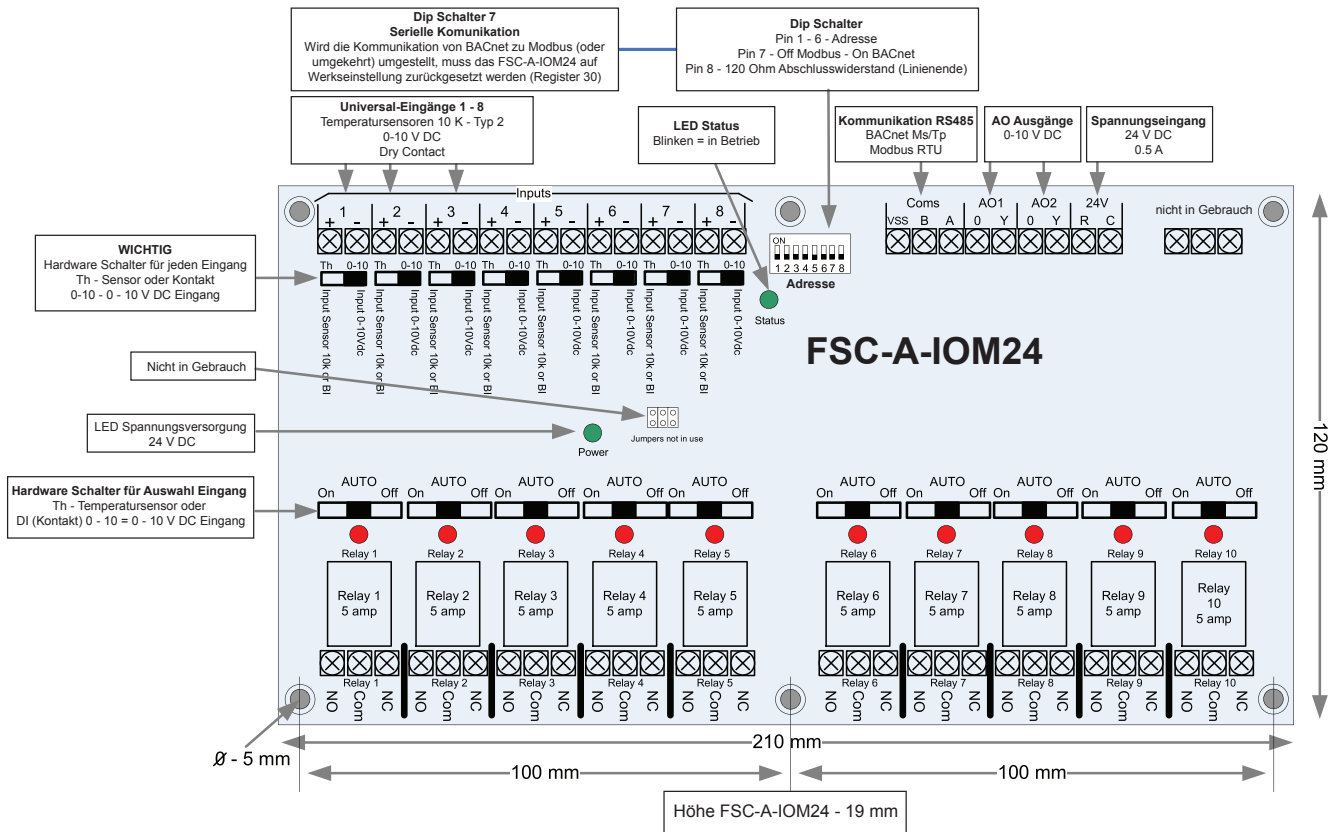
**Dip Schalter 7**
**Serielle Komunikation**
Wird die Kommunikation von BACnet zu Modbus (oder umgekehrt) umgestellt, muss das FSC-A-IOM24 auf Werkseinstellung zurückgesetzt werden (Register 30)

**Dip Schalter**
Pin 1 - 6 - Adresse
Pin 7 - Off Modbus - On BACnet
Pin 8 - 120 Ohm Abschlusswiderstand (Linienende)

**Universal-Eingänge 1 - 8**
Temperatursensoren 10 K - Typ 2
0-10 V DC
Dry Contact

**LED Status**
Blinken = in Betrieb

**Kommunikation RS485**
BACnet Ms/Tp
Modbus RTU

**AO Ausgänge**
0-10 V DC

**Spannungseingang**
24 V DC
0.5 A

Inputs

+ 1 - + 2 - + 3 - + 4 - + 5 - + 6 - + 7 - + 8 -

Th 0-10 Th 0-10 Th 0-10 Th 0-10 Th 0-10 Th 0-10 Th 0-10 Th 0-10

Input Sensor 10k or BI Input 0-10Vdc Input Sensor 10k or BI Input 0-10Vdc Input Sensor 10k or BI Input 0-10Vdc Input Sensor 10k or BI Input 0-10Vdc Input Sensor 10k or BI Input 0-10Vdc Input Sensor 10k or BI Input 0-10Vdc Input Sensor 10k or BI Input 0-10Vdc Input Sensor 10k or BI Input 0-10Vdc

ON
1 2 3 4 5 6 7 8
Adresse

Status

Coms
VSS B A
AO1
0 Y
AO2
0 Y
24V
R C

nicht in Gebrauch

**WICHTIG**
Hardware Schalter für jeden Eingang
Th - Sensor oder Kontakt
0-10 - 0 - 10 V DC Eingang

**FSC-A-IOM24**

Nicht in Gebrauch

Jumpers not in use

LED Spannungsversorgung
24 V DC

Power

**Hardware Schalter für Auswahl Eingang**
Th - Temperatursensor oder
DI (Kontakt) 0 - 10 = 0 - 10 V DC Eingang

AUTO On Off AUTO On Off AUTO On Off AUTO On Off AUTO On Off AUTO On Off AUTO On Off AUTO On Off AUTO On Off AUTO On Off

Relay 1 Relay 2 Relay 3 Relay 4 Relay 5 Relay 6 Relay 7 Relay 8 Relay 9 Relay 10

Relay 1 5 amp
Relay 2 5 amp
Relay 3 5 amp
Relay 4 5 amp
Relay 5 5 amp
Relay 6 5 amp
Relay 7 5 amp
Relay 8 5 amp
Relay 9 5 amp
Relay 10 5 amp

Relay 1 Relay 2 Relay 3 Relay 4 Relay 5 Relay 6 Relay 7 Relay 8 Relay 9 Relay 10

NO Com NC NO Com NC NO Com NC NO Com NC NO Com NC NO Com NC NO Com NC NO Com NC NO Com NC NO Com NC

120 mm

Ø - 5 mm

210 mm

100 mm

100 mm

Höhe FSC-A-IOM24 - 19 mm